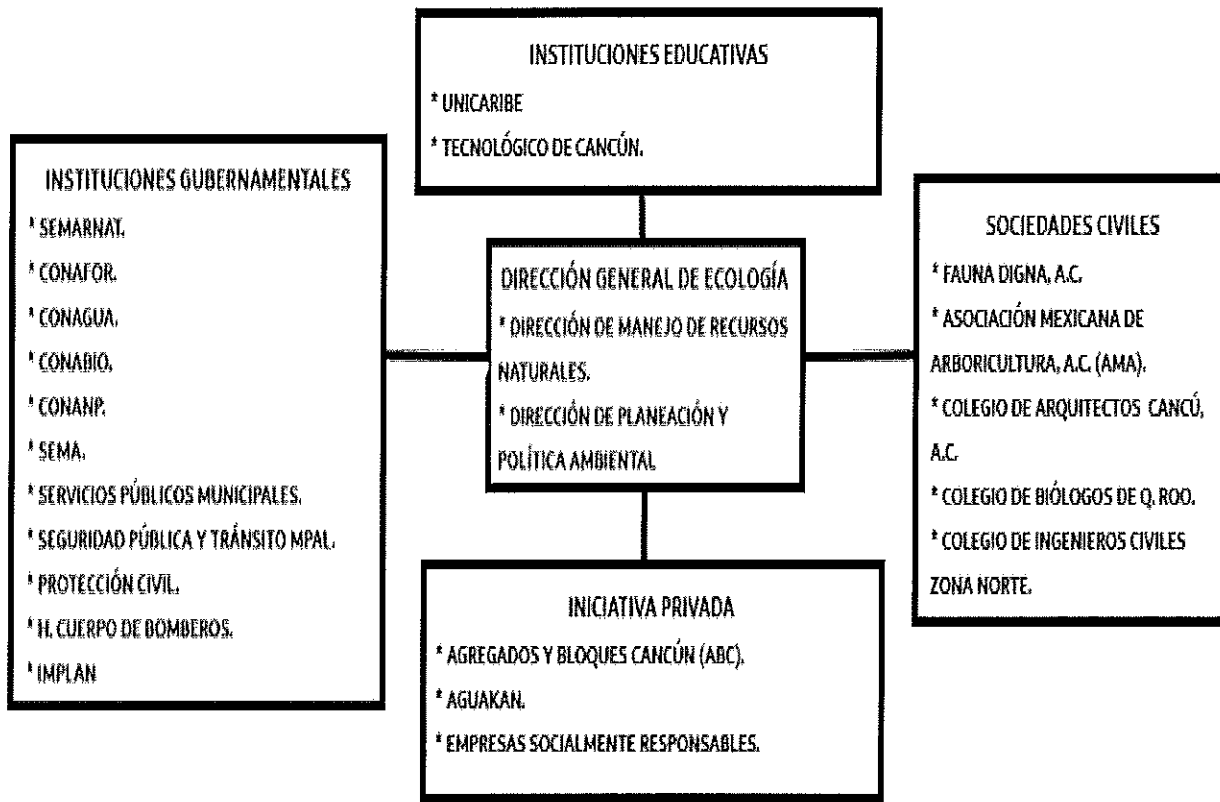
INSTITUCIONES EDUCATIVAS

* UNICARIBE

* TECNOLÓGICO DE CANCÚN.

INSTITUCIONES GUBERNAMENTALES

* SEMARNAT.

* CONAFOR.

* CONAGUA.

* CONABIO.

* CONANP.

* SEMA.

* SERVICIOS PÚBLICOS MUNICIPALES.

* SEGURIDAD PÚBLICA Y TRÁNSITO MPAL.

* PROTECCIÓN CIVIL.

* H. CUERPO DE BOMBEROS.

* IMPLAN

DIRECCIÓN GENERAL DE ECOLOGÍA

* DIRECCIÓN DE MANEJO DE RECURSOS NATURALES.

* DIRECCIÓN DE PLANEACIÓN Y POLÍTICA AMBIENTAL

SOCIEDADES CIVILES

* FAUNA DIGNA, A.C.

* ASOCIACIÓN MEXICANA DE ARBORICULTURA, A.C. (AMA).

* COLEGIO DE ARQUITECTOS CANCÚ, A.C.

* COLEGIO DE BIÓLOGOS DE Q. ROO.

* COLEGIO DE INGENIEROS CIVILES ZONA NORTE.

INICIATIVA PRIVADA

* AGREGADOS Y BLOQUES CANCÚN (ABC).

* AGUAKAN.

* EMPRESAS SOCIALMENTE RESPONSABLES.